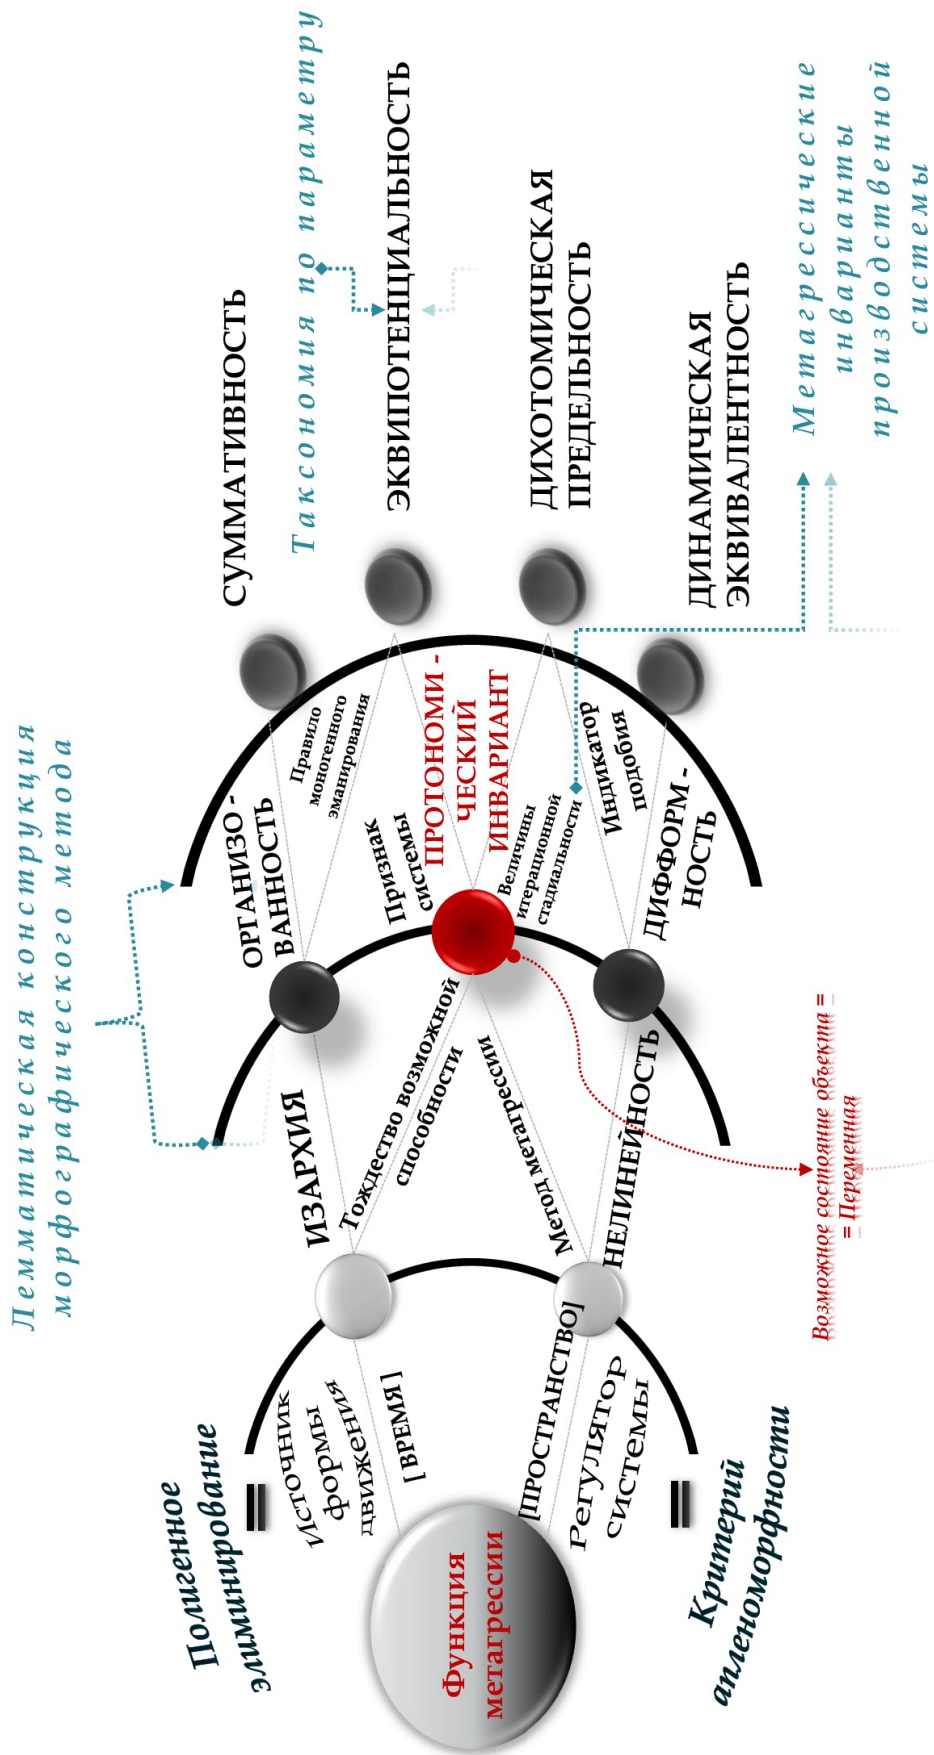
Леммaтическая конструкция морфографического метода

Таксономия по параметру

Метагрессические инварианты производственной системы

СУММАТИВНОСТЬ

ЭКВИПОТЕНЦИАЛЬНОСТЬ

ДИХОТОМИЧЕСКАЯ ПРЕДЕЛЬНОСТЬ

ДИНАМИЧЕСКАЯ ЭКВИВАЛЕНТНОСТЬ

ОРГАНИЗОВАННОСТЬ

Правило моногенного эманирования

Признак системы

ПРОТОНОМИЧЕСКИЙ ИНВАРИАНТ

Величины итерационной стадиальности

Индикатор подобия

ДИФФОРМНОСТЬ

ИЗАРХИЯ

Тождество возможной способности

Метод метагрессии

НЕЛИНЕЙНОСТЬ

Возможное состояние объекта = = Переменная

Полигенное элиминирование

=

Источник формы движения

[ВРЕМЯ]

[ПРОСТРАНСТВО]

Регулятор системы

=

Функция метагрессии

Критерий алленоморфности